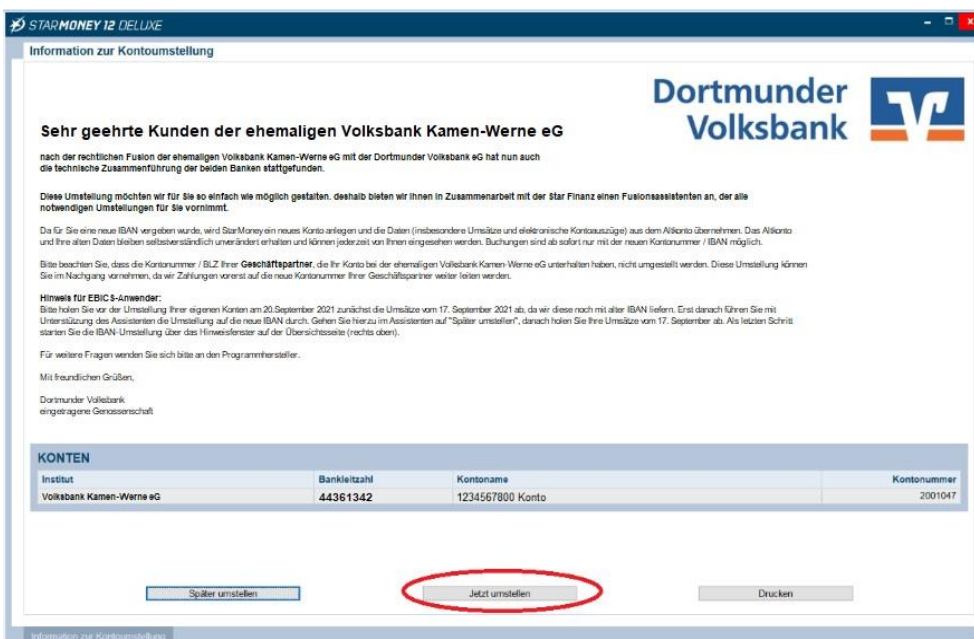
STARMONEY 12 DELUXE

Information zur Kontoumstellung

Dortmunder Volksbank

Sehr geehrte Kunden der ehemaligen Volksbank Kamen-Werne eG

nach der rechtlichen Fusion der ehemaligen Volksbank Kamen-Werne eG mit der Dortmunder Volksbank eG hat nun auch die technische Zusammenführung der beiden Banken stattgefunden.

Diese Umstellung möchten wir für Sie so einfach wie möglich gestalten. deshalb bieten wir Ihnen in Zusammenarbeit mit der Star Finanz einen Fusionsassistenten an, der alle notwendigen Umstellungen für Sie vornimmt.

Da für Sie eine neue IBAN vergeben wurde, wird StarMoney ein neues Konto anlegen und die Daten (insbesondere Umsätze und elektronische Kontoauszüge) aus dem Altkonto übernehmen. Das Altkonto und Ihre alten Daten bleiben selbstverständlich unverändert erhalten und können jederzeit von Ihnen eingesehen werden. Buchungen sind ab sofort nur mit der neuen Kontonummer / IBAN möglich.

Bitte beachten Sie, dass die Kontonummer / BLZ Ihrer Geschäftspartner, die Ihr Konto bei der ehemaligen Volksbank Kamen-Werne eG unterhalten haben, nicht umgestellt werden. Diese Umstellung können Sie im Nachgang vornehmen, da wir Zahlungen vorerst auf die neue Kontonummer Ihrer Geschäftspartner weiter leiten werden.

Hinweis für EBICS-Anwender:
Bitte holen Sie vor der Umstellung Ihrer eigenen Konten am 20.September 2021 zunächst die Umsätze vom 17. September 2021 ab, da wir diese noch mit alter IBAN liefern. Erst danach führen Sie mit Unterstützung des Assistenten die Umstellung auf die neue IBAN durch. Gehen Sie hierzu im Assistenten auf "Später umstellen", danach holen Sie Ihre Umsätze vom 17. September ab. Als letzten Schritt starten Sie die IBAN-Umstellung über das Hinweisfenster auf der Übersichtsseite (rechts oben).

Für weitere Fragen wenden Sie sich bitte an den Programmhersteller.

Mit freundlichen Grüßen,

Dortmunder Volksbank
eingetragene Genossenschaft

KONTEN

| Institut | Bankleitzahl | Kontoname | Kontonummer |
|---|---|---|---|
| Volksbank Kamen-Werne eG | 44361342 | 1234567800 Konto | 2001047 |

Später umstellen | Jetzt umstellen | Drucken

Information zur Kontoumstellung